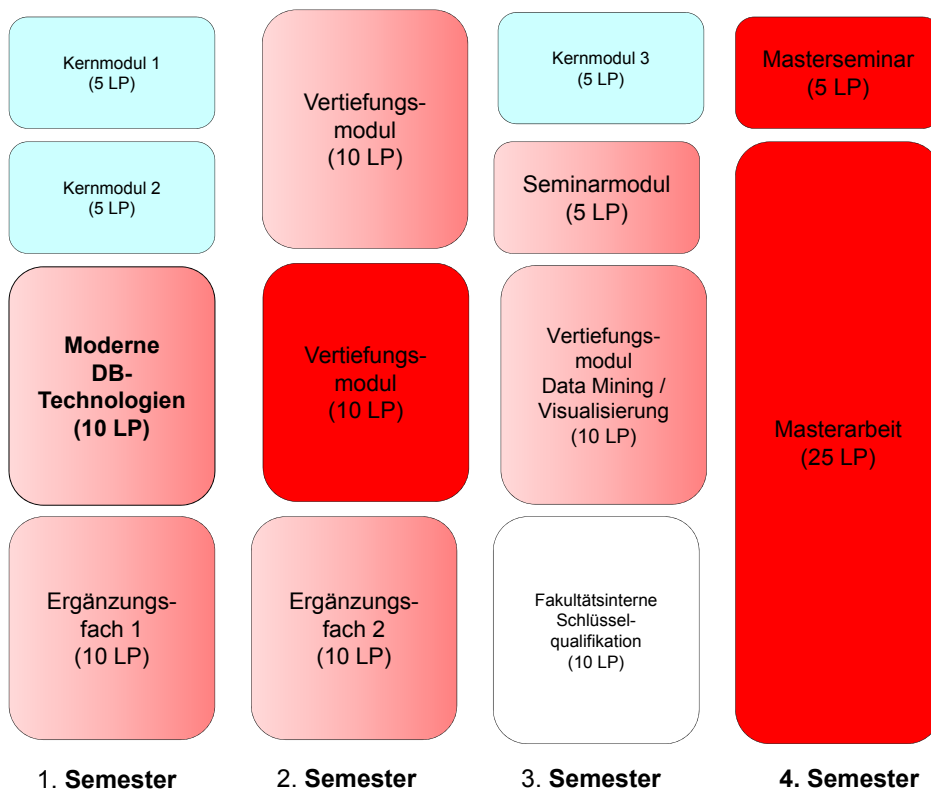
Kernmodul 1
(5 LP)

Kernmodul 2
(5 LP)

Moderne DB-Technologien
(10 LP)

Ergänzungsfach 1
(10 LP)

1. Semester

Vertiefungsmodul
(10 LP)

Vertiefungsmodul
(10 LP)

Ergänzungsfach 2
(10 LP)

2. Semester

Kernmodul 3
(5 LP)

Seminarmodul
(5 LP)

Vertiefungsmodul
Data Mining / Visualisierung
(10 LP)

Fakultätsinterne Schlüsselqualifikation
(10 LP)

3. Semester

Masterseminar
(5 LP)

Masterarbeit
(25 LP)

4. Semester